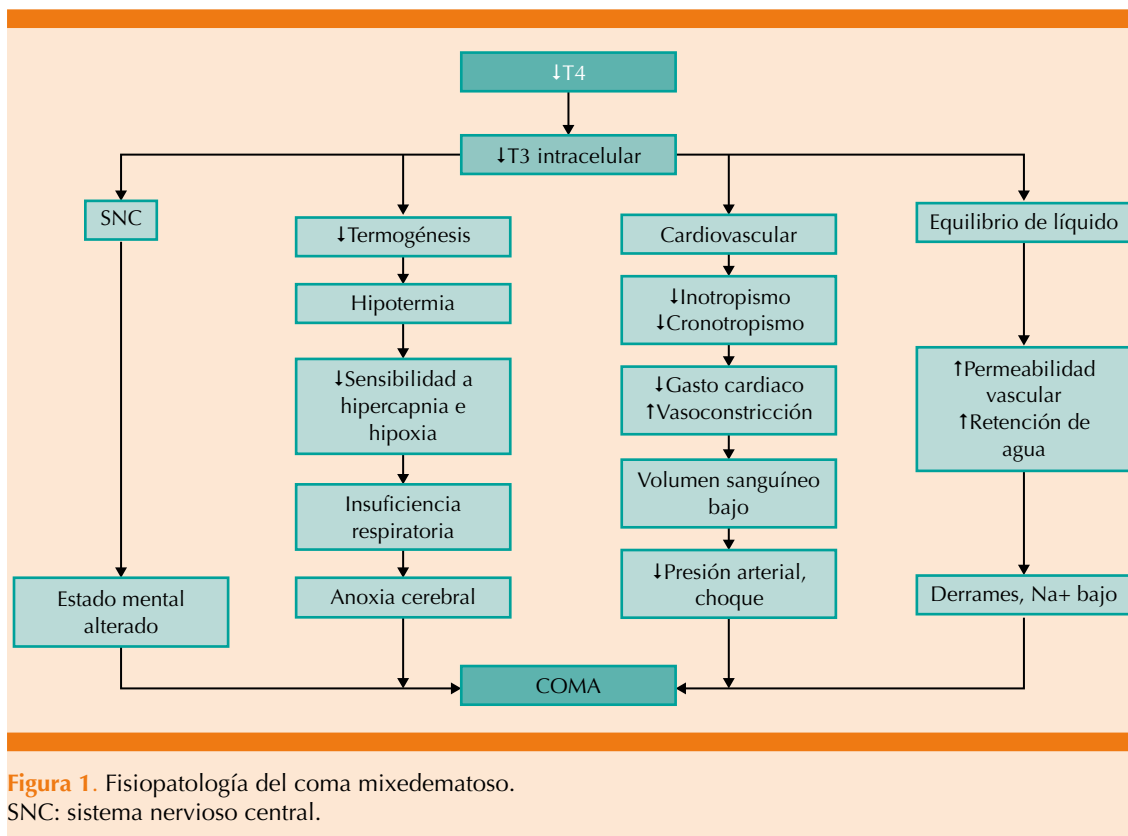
↓T4

↓T3 intracelular

SNC

Estado mental alterado

↓Termogénesis

Hipotermia

↓Sensibilidad a hipercapnia e hipoxia

Insuficiencia respiratoria

Anoxia cerebral

Cardiovascular

↓Inotropismo
↓Cronotropismo

↓Gasto cardiaco
↑Vasoconstricción

Volumen sanguíneo bajo

↓Presión arterial, choque

Equilibrio de líquido

↑Permeabilidad vascular
↑Retención de agua

Derrames, Na+ bajo

COMA

Figura 1. Fisiopatología del coma mixedematoso.
SNC: sistema nervioso central.